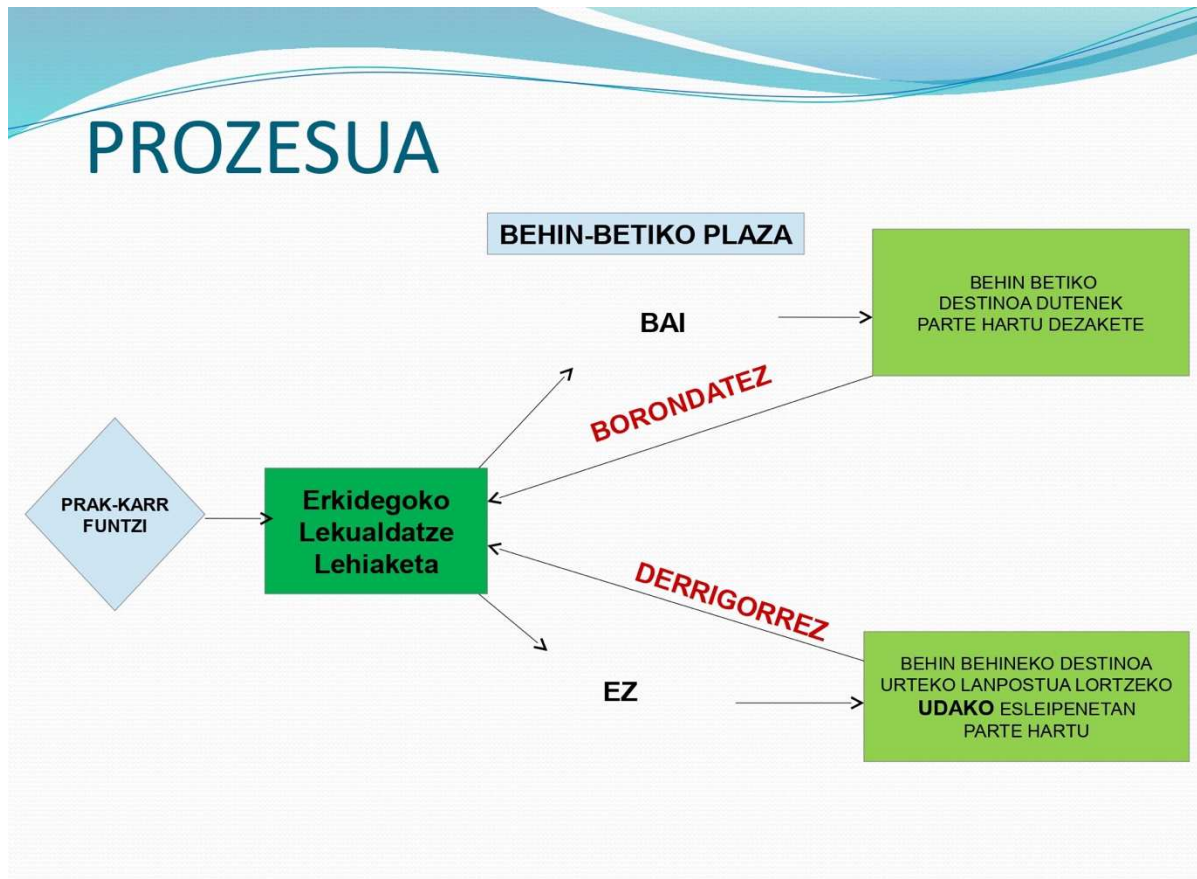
PROZESUA

BEHIN-BETIKO PLAZA

PRAK-KARR FUNTZI

Erkidegoko Lekualdatze Lehiaketa

BAI

BEHIN BETIKO DESTINOA DUTENEK PARTE HARTU DEZAKETE

BORONDATEZ

DERRIGORREZ

EZ

BEHIN BEHINEKO DESTINOA URTEKO LANPOSTUA LORTZEKO **UDAKO** ESLEIPENETAN PARTE HARTU